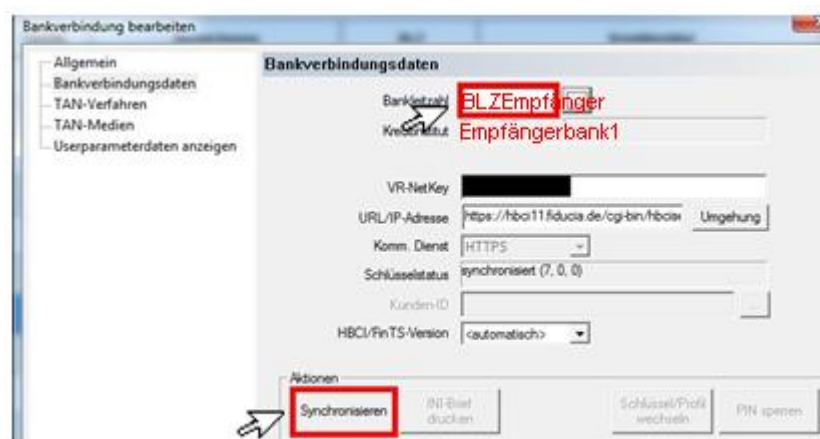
Bankverbindung bearbeiten

Allgemein
Bankverbindungsdaten
TAN-Verfahren
TAN-Medien
Userparameterdaten anzeigen

Bankverbindungsdaten

Bankleitzahl BLZEmpfänger
Kreditinstitut Empfängerbank1

VR-NetKey
URL/IP-Adresse https://hbci11.fiducia.de/cgi-bin/hbcis Umgehung
Komm. Dienst HTTPS
Schlüsselstatus synchronisiert (7, 0, 0)
Kunden-ID ...
HBCI/FinTS-Version <automatisch>

Aktionen
Synchronisieren
INI-Brief drucken
Schlüssel/Profil wechseln
PIN sperren